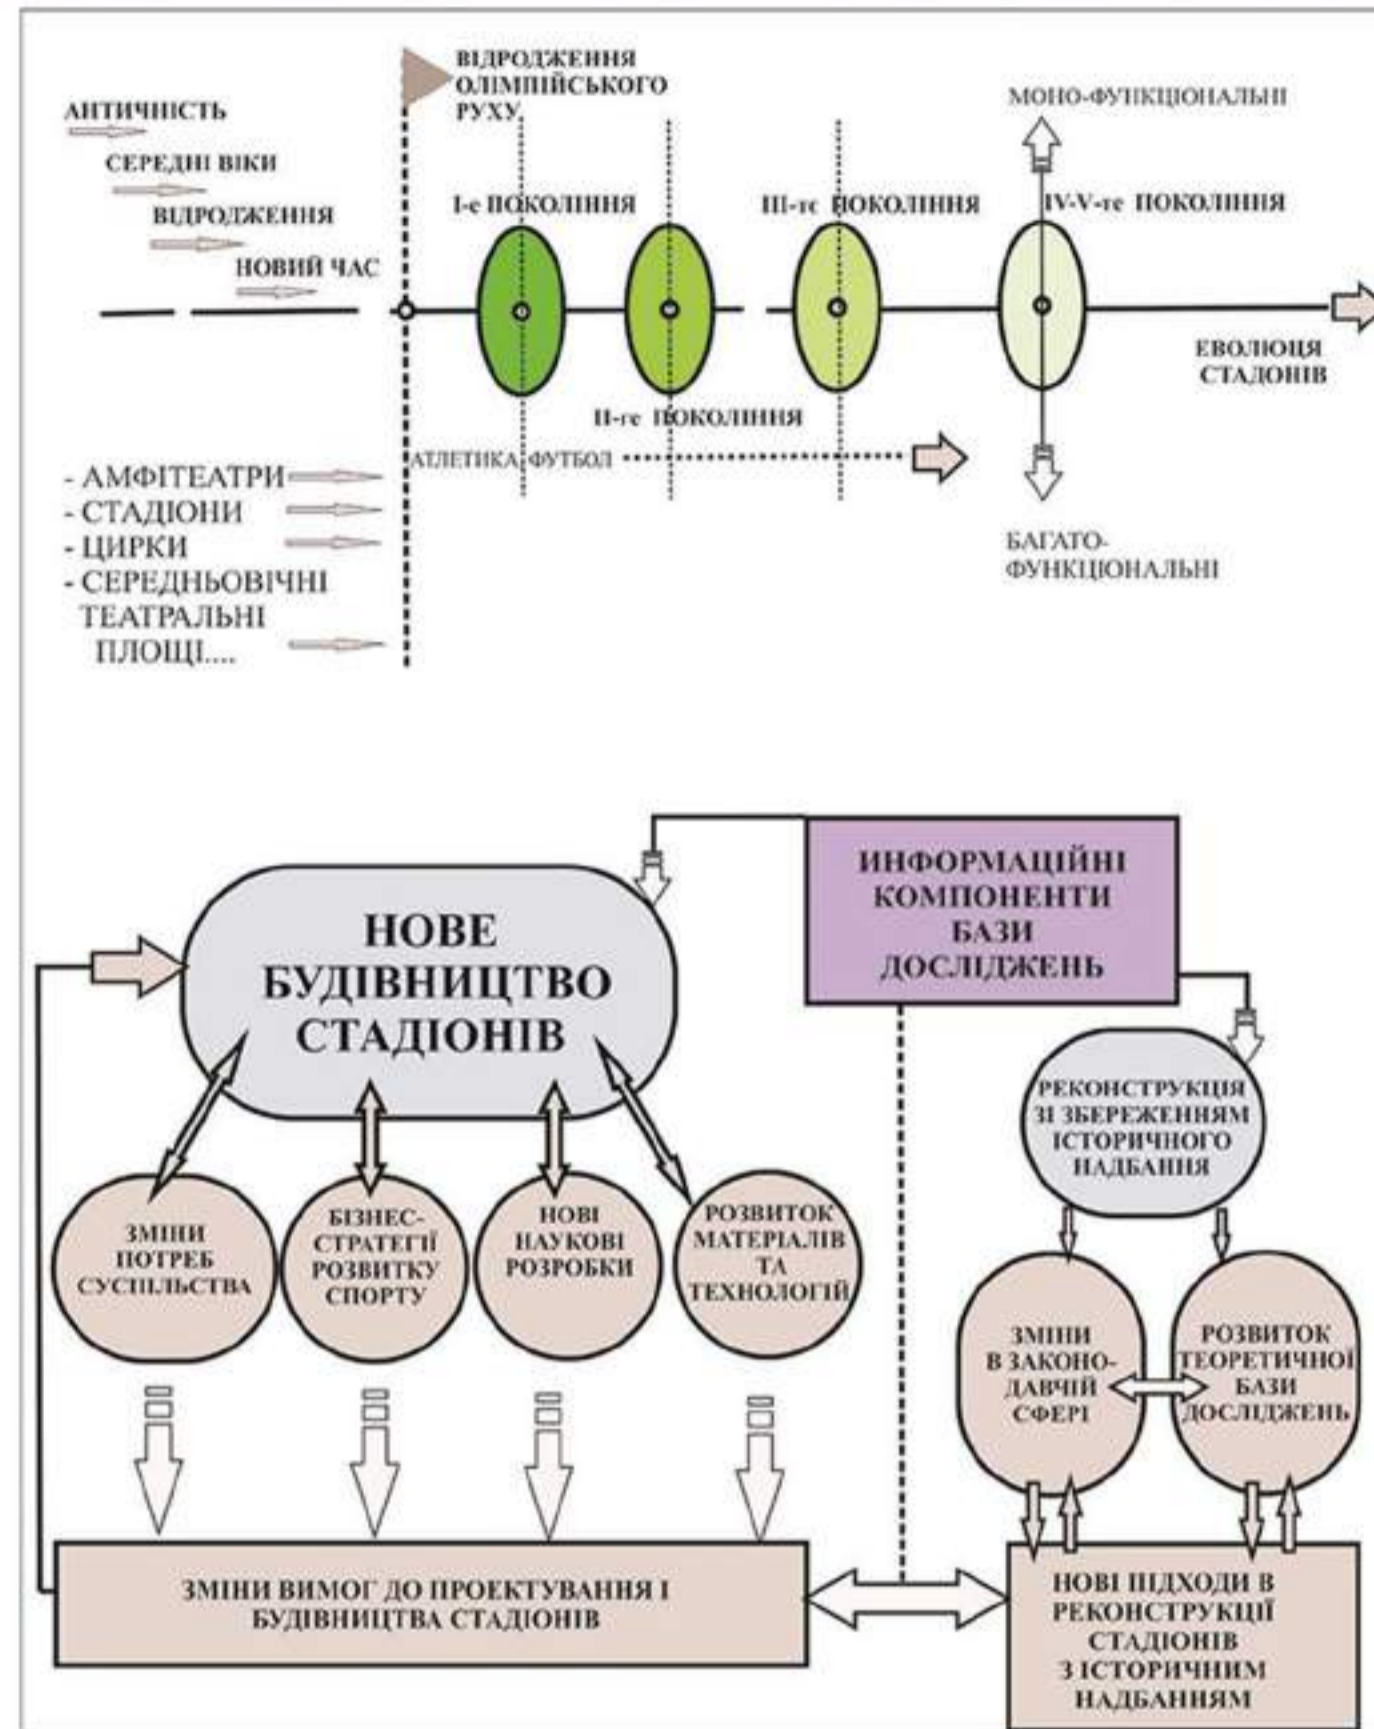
АНТИЧНІСТЬ
СЕРЕДНІ ВІКИ
ВІДРОДЖЕННЯ
НОВИЙ ЧАС

ВІДРОДЖЕННЯ ОЛІМПІЙСЬКОГО РУХУ

МОНО-ФУНКЦІОНАЛЬНІ

I-е ПОКОЛІННЯ
II-ге ПОКОЛІННЯ
III-тє ПОКОЛІННЯ
IV-V-те ПОКОЛІННЯ

ЕВОЛЮЦЯ СТАДОНІВ

АТЛЕТИКА ФУТБОЛ

БАГАТО-ФУНКЦІОНАЛЬНІ

- АМФІТЕАТРИ
- СТАДІОНИ
- ЦИРКИ
- СЕРЕДНЬОВІЧНІ ТЕАТРАЛЬНІ ПЛОЩІ....

ИНФОРМАЦІЙНІ КОМПОНЕНТИ БАЗИ ДОСЛІДЖЕНЬ

НОВЕ БУДІВНИЦТВО СТАДІОНІВ

РЕКОНСТРУКЦІЯ ЗІ ЗБЕРЕЖЕННЯМ ІСТОРИЧНОГО НАДБАННЯ

ЗМІНИ ПОТРЕБ СУСПІЛЬСТВА

БІЗНЕС-СТРАТЕГІЇ РОЗВИТКУ СПОРТУ

НОВІ НАУКОВІ РОЗРОБКИ

РОЗВИТОК МАТЕРІАЛІВ ТА ТЕХНОЛОГІЙ

ЗМІНИ В ЗАКОНО-ДАВЧІЙ СФЕРІ

РОЗВИТОК ТЕОРЕТИЧНОЇ БАЗИ ДОСЛІДЖЕНЬ

ЗМІНИ ВИМОГ ДО ПРОЕКТУВАННЯ І БУДІВНИЦТВА СТАДІОНІВ

НОВІ ПІДХОДИ В РЕКОНСТРУКЦІЇ СТАДІОНІВ З ІСТОРИЧНИМ НАДБАННЯМ